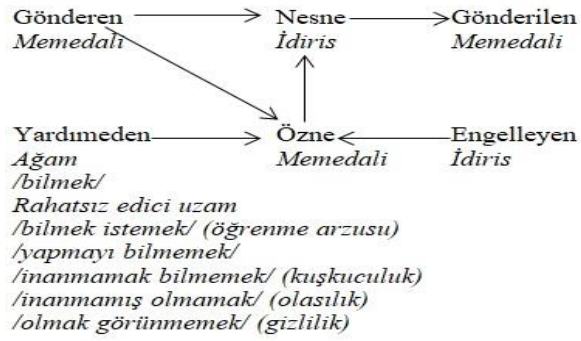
Gönderen
Memedali

Nesne
İdiris

Gönderilen
Memedali

Yardımeden
Ağam
/bilmek/
Rahatsız edici uzam
/bilmek istemek/ (öğrenme arzusu)
/yapmayı bilmemek/
/inanmamak bilmemek/ (kuşkuculuk)
/inanmamış olmamak/ (olasılık)
/olmak görünmemek/ (gizlilik)

Özne
Memedali

Engelleyen
İdiris